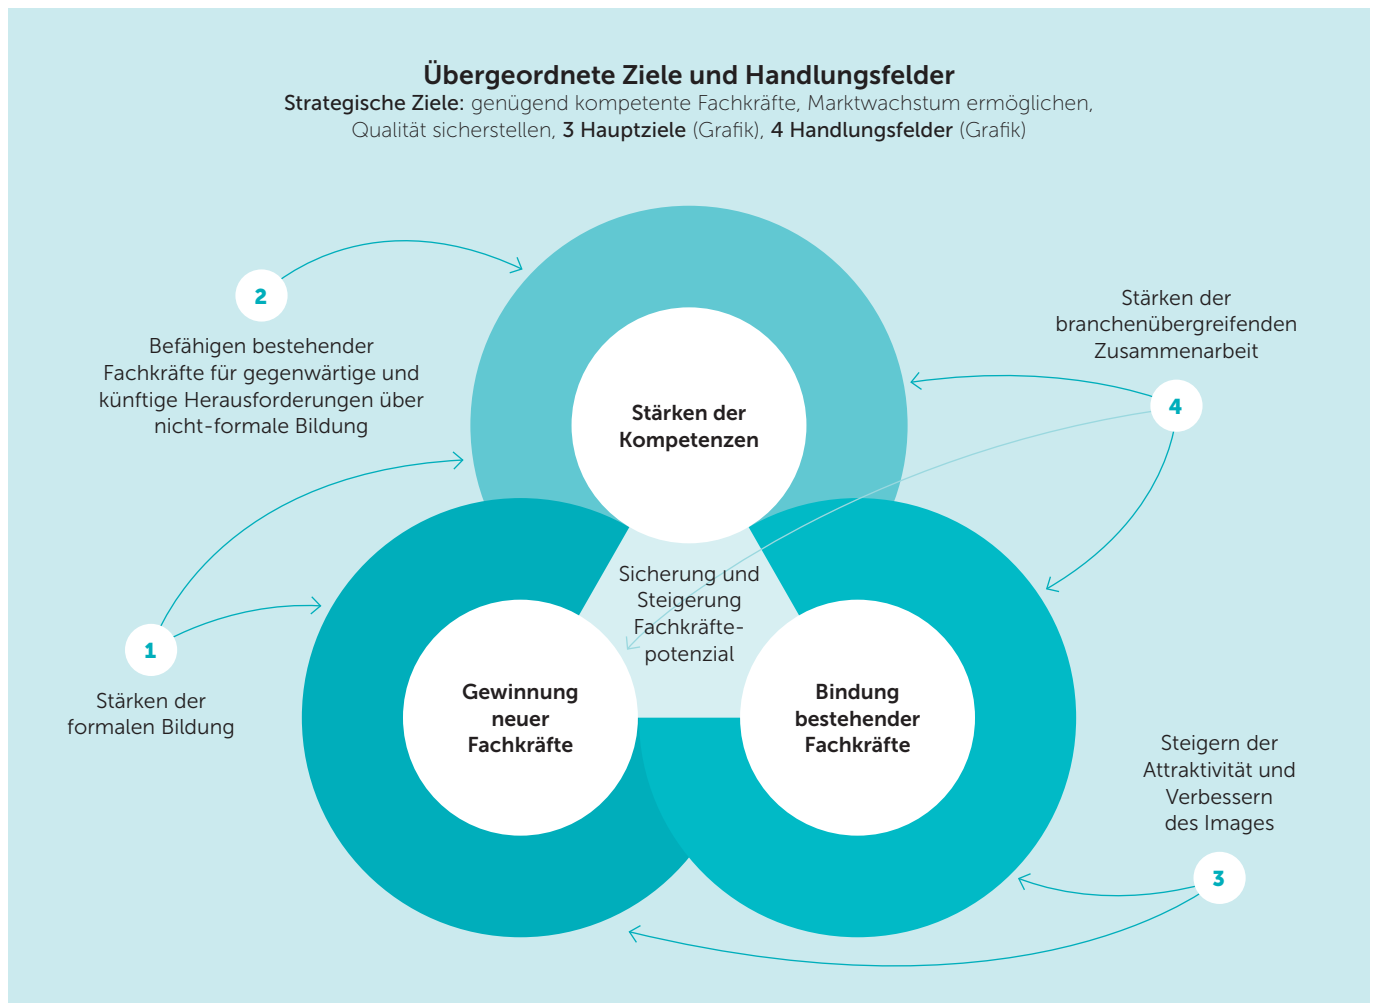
Übergeordnete Ziele und Handlungsfelder

Strategische Ziele: genügend kompetente Fachkräfte, Marktwachstum ermöglichen, Qualität sicherstellen, 3 Hauptziele (Grafik), 4 Handlungsfelder (Grafik)

2

Befähigen bestehender Fachkräfte für gegenwärtige und künftige Herausforderungen über nicht-formale Bildung

Stärken der branchenübergreifenden Zusammenarbeit

4

Stärken der Kompetenzen

Sicherung und Steigerung Fachkräftepotenzial

1

Stärken der formalen Bildung

Gewinnung neuer Fachkräfte

Bindung bestehender Fachkräfte

Steigern der Attraktivität und Verbessern des Images

3